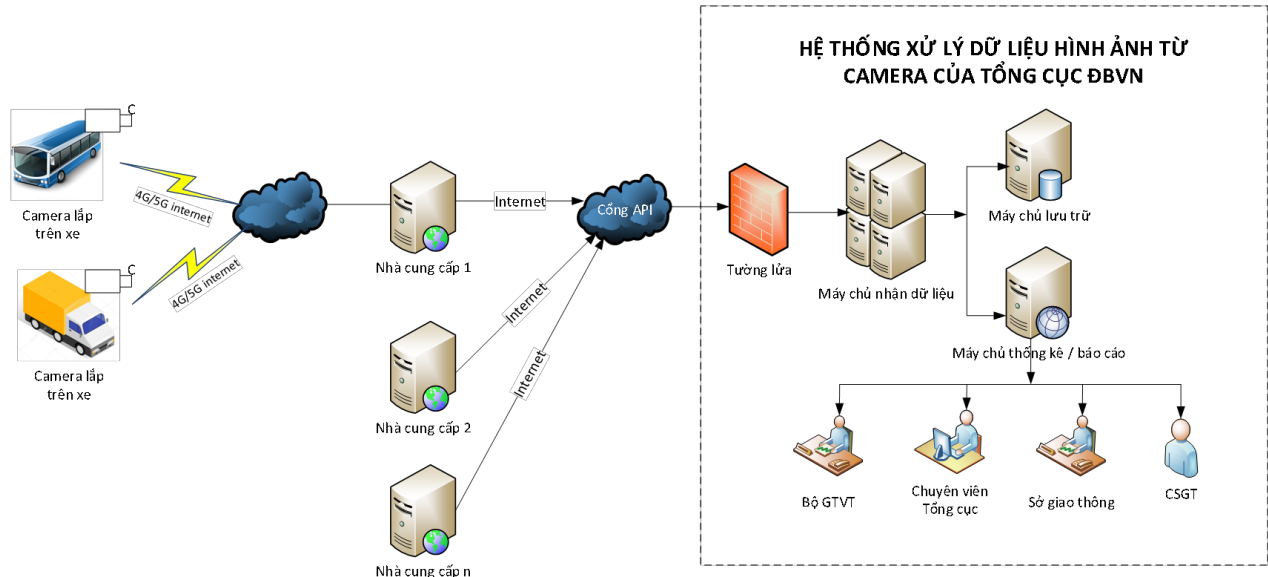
HỆ THỐNG XỬ LÝ DỮ LIỆU HÌNH ẢNH TỪ CAMERA CỦA TỔNG CỤC ĐBVN

C

Camera lắp trên xe

4G/5G internet

C

Camera lắp trên xe

4G/5G internet

Nhà cung cấp 1

Internet

Nhà cung cấp 2

Internet

Nhà cung cấp n

Internet

Cổng API

Tường lửa

Máy chủ nhận dữ liệu

Máy chủ lưu trữ

Máy chủ thống kê / báo cáo

Bộ GTVT

Chuyên viên Tổng cục

Sở giao thông

CSGT